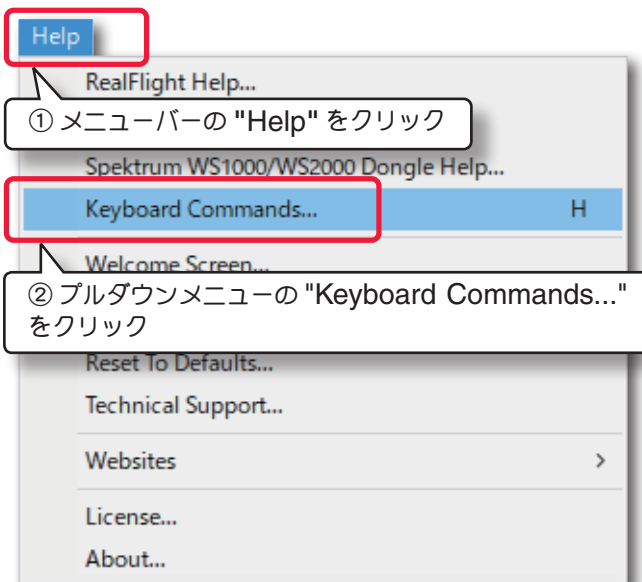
Help

RealFlight Help...

① メニューバーの "Help" をクリック

Spektrum WS1000/WS2000 Dongle Help...

Keyboard Commands... H

Welcome Screen...

② プルダウンメニューの "Keyboard Commands..." をクリック

Reset To Defaults...

Technical Support...

Websites >

License...

About...